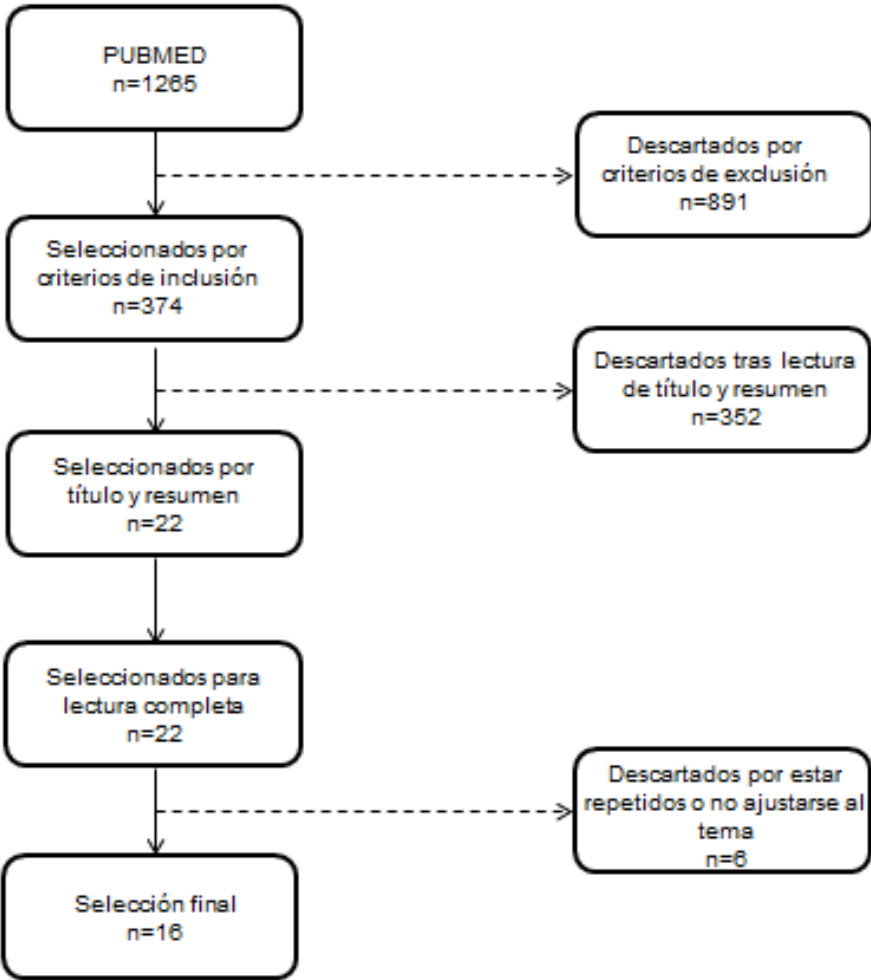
PUBMED
n=1265

Descartados por criterios de exclusión
n=891

Seleccionados por criterios de inclusión
n=374

Descartados tras lectura de título y resumen
n=352

Seleccionados por título y resumen
n=22

Seleccionados para lectura completa
n=22

Descartados por estar repetidos o no ajustarse al tema
n=6

Selección final
n=16